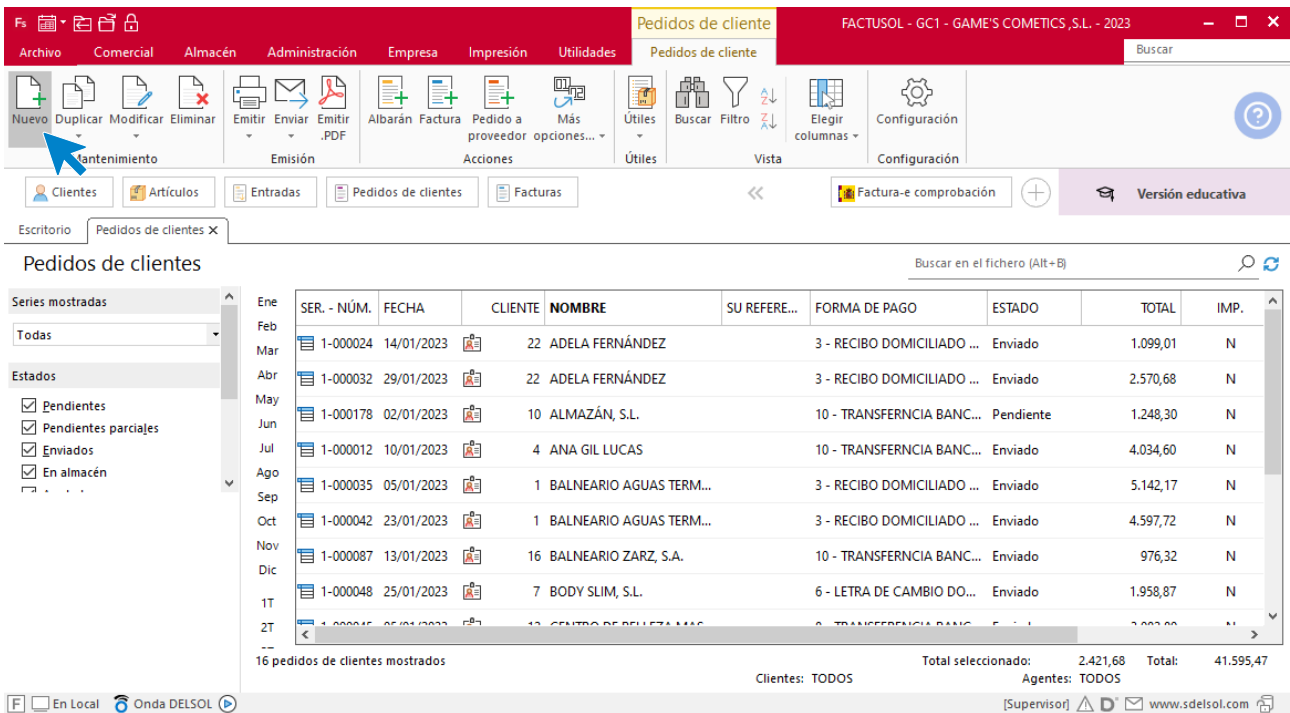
Pedidos de cliente FACTUSOL - GC1 - GAME'S COMETICS ,S.L. - 2023

Archivo Comercial Almacén Administración Empresa Impresión Utilidades Pedidos de cliente

Buscar

Nuevo Duplicar Modificar Eliminar
Mantenimiento

Emitir Enviar Emitir .PDF
Emisión

Albarán Factura Pedido a proveedor Más opciones...
Acciones

Útiles
Útiles

Buscar Filtro
Elegir columnas
Vista

Configuración
Configuración

Clientes Artículos Entradas Pedidos de clientes Facturas

Factura-e comprobación

Versión educativa

Escritorio Pedidos de clientes

Pedidos de clientes

Buscar en el fichero (Alt+B)

Series mostradas
Todas

Estados
Pendientes
Pendientes parciales
Enviados
En almacén

Ene
Feb
Mar
Abr
May
Jun
Jul
Ago
Sep
Oct
Nov
Dic
1T
2T

| SER. - NÚM. | FECHA | CLIENTE | NOMBRE | SU REFERE... | FORMA DE PAGO | ESTADO | TOTAL | IMP. |
|---|---|---|---|---|---|---|---|---|
| 1-000024 | 14/01/2023 | 22 | ADELA FERNÁNDEZ | | 3 - RECIBO DOMICILIADO ... | Enviado | 1.099,01 | N |
| 1-000032 | 29/01/2023 | 22 | ADELA FERNÁNDEZ | | 3 - RECIBO DOMICILIADO ... | Enviado | 2.570,68 | N |
| 1-000178 | 02/01/2023 | 10 | ALMAZÁN, S.L. | | 10 - TRANSFERNCIA BANC... | Pendiente | 1.248,30 | N |
| 1-000012 | 10/01/2023 | 4 | ANA GIL LUCAS | | 10 - TRANSFERNCIA BANC... | Enviado | 4.034,60 | N |
| 1-000035 | 05/01/2023 | 1 | BALNEARIO AGUAS TERM... | | 3 - RECIBO DOMICILIADO ... | Enviado | 5.142,17 | N |
| 1-000042 | 23/01/2023 | 1 | BALNEARIO AGUAS TERM... | | 3 - RECIBO DOMICILIADO ... | Enviado | 4.597,72 | N |
| 1-000087 | 13/01/2023 | 16 | BALNEARIO ZARZ, S.A. | | 10 - TRANSFERNCIA BANC... | Enviado | 976,32 | N |
| 1-000048 | 25/01/2023 | 7 | BODY SLIM, S.L. | | 6 - LETRA DE CAMBIO DO... | Enviado | 1.958,87 | N |

16 pedidos de clientes mostrados
Total seleccionado: 2.421,68 Total: 41.595,47
Clientes: TODOS Agentes: TODOS

F En Local Onda DELSOL [Supervisor] www.sdelsol.com